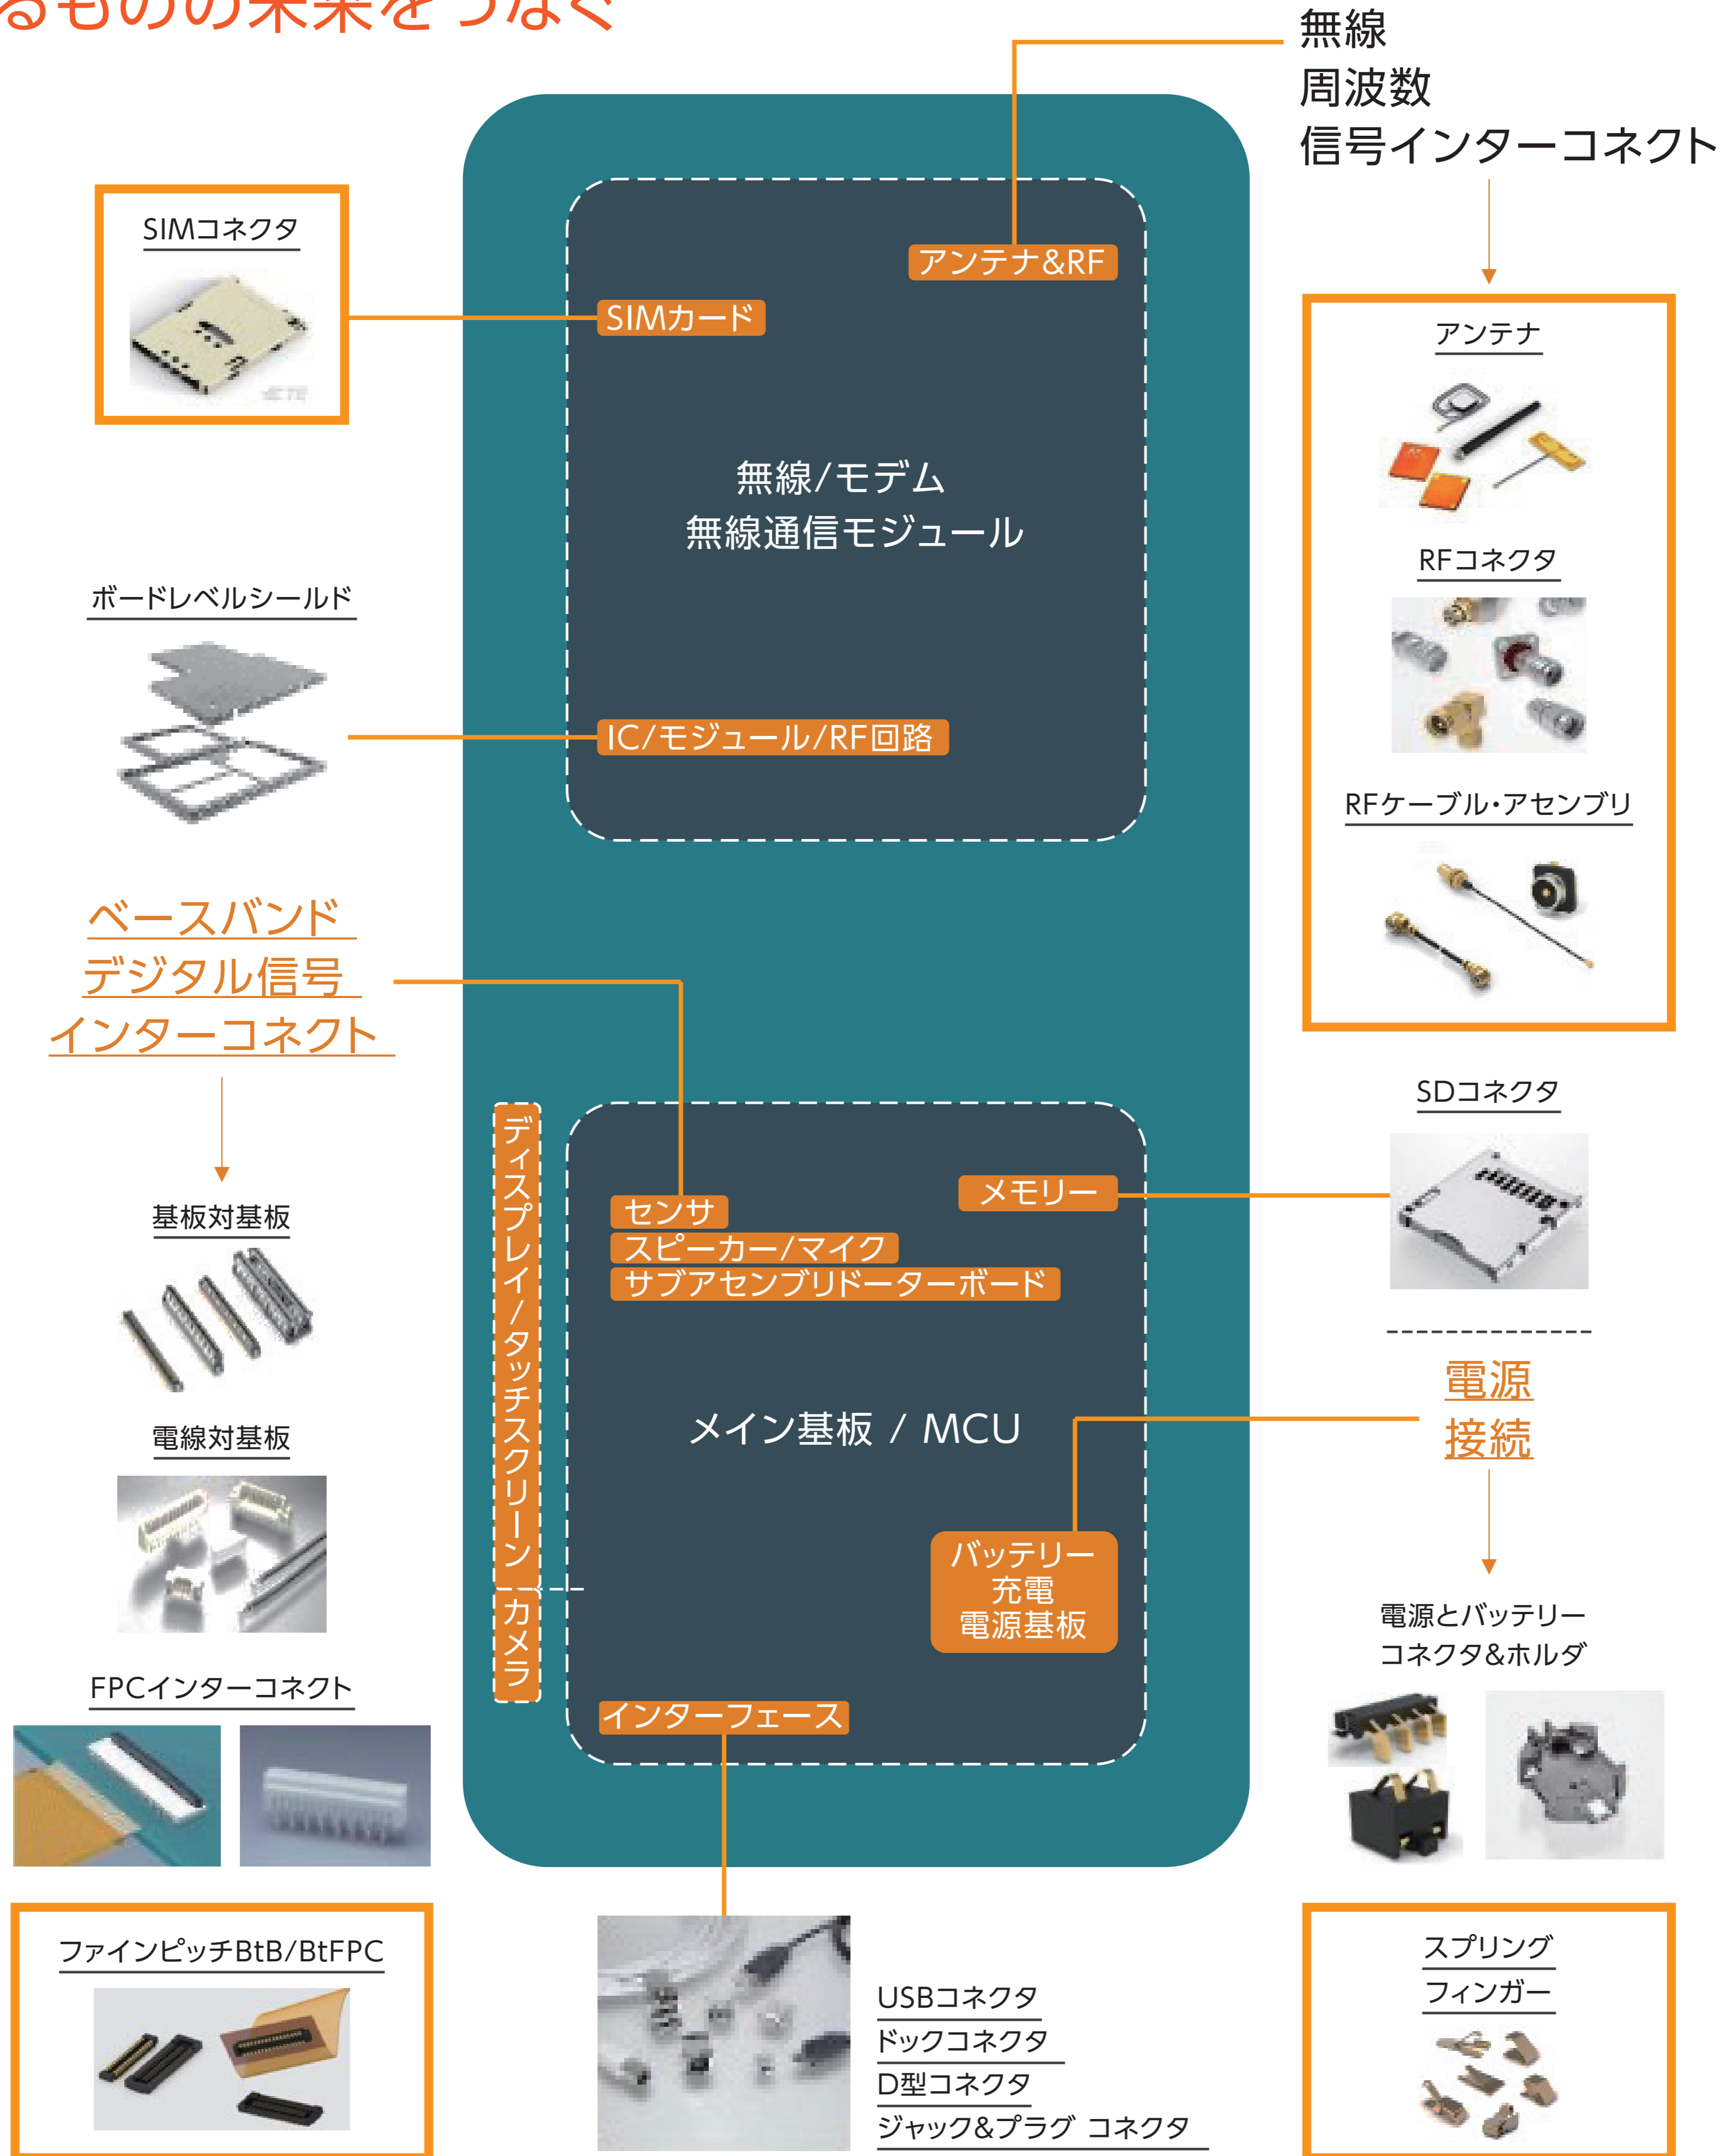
るものの未来をつなぐ

無線
周波数
信号インターコネクト

SIMコネクタ

アンテナ&RF

SIMカード

アンテナ

無線/モデム
無線通信モジュール

RFコネクタ

ボードレベルシールド

IC/モジュール/RF回路

RFケーブル・アセンブリ

ベースバンド
デジタル信号
インターコネクト

SDコネクタ

ディスプレイ/タッチスクリーン

カメラ

基板対基板

センサ
スピーカー/マイク
サブアセンブリドーターボード

メモリー

電源
接続

メイン基板 / MCU

電線対基板

バッテリー
充電
電源基板

電源とバッテリー
コネクタ&ホルダ

FPCインターコネクト

インターフェース

ファインピッチBtB/BtFPC

USBコネクタ
ドックコネクタ
D型コネクタ
ジャック&プラグ コネクタ

スプリング
フィンガー